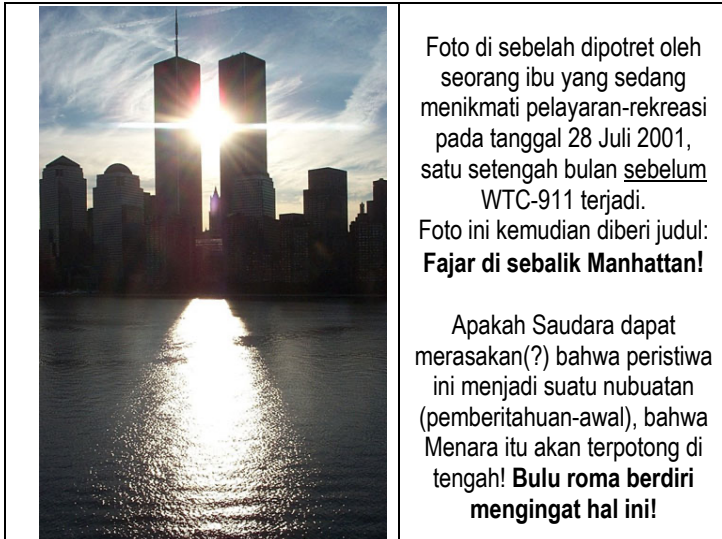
Foto di sebelah dipotret oleh seorang ibu yang sedang menikmati pelayaran-rekreasi pada tanggal 28 Juli 2001, satu setengah bulan sebelum WTC-911 terjadi.
Foto ini kemudian diberi judul: **Fajar di sebalik Manhattan!**

Apakah Saudara dapat merasakan(?) bahwa peristiwa ini menjadi suatu nubuatan (pemberitahuan-awal), bahwa Menara itu akan terpotong di tengah! **Bulu roma berdiri mengingat hal ini!**